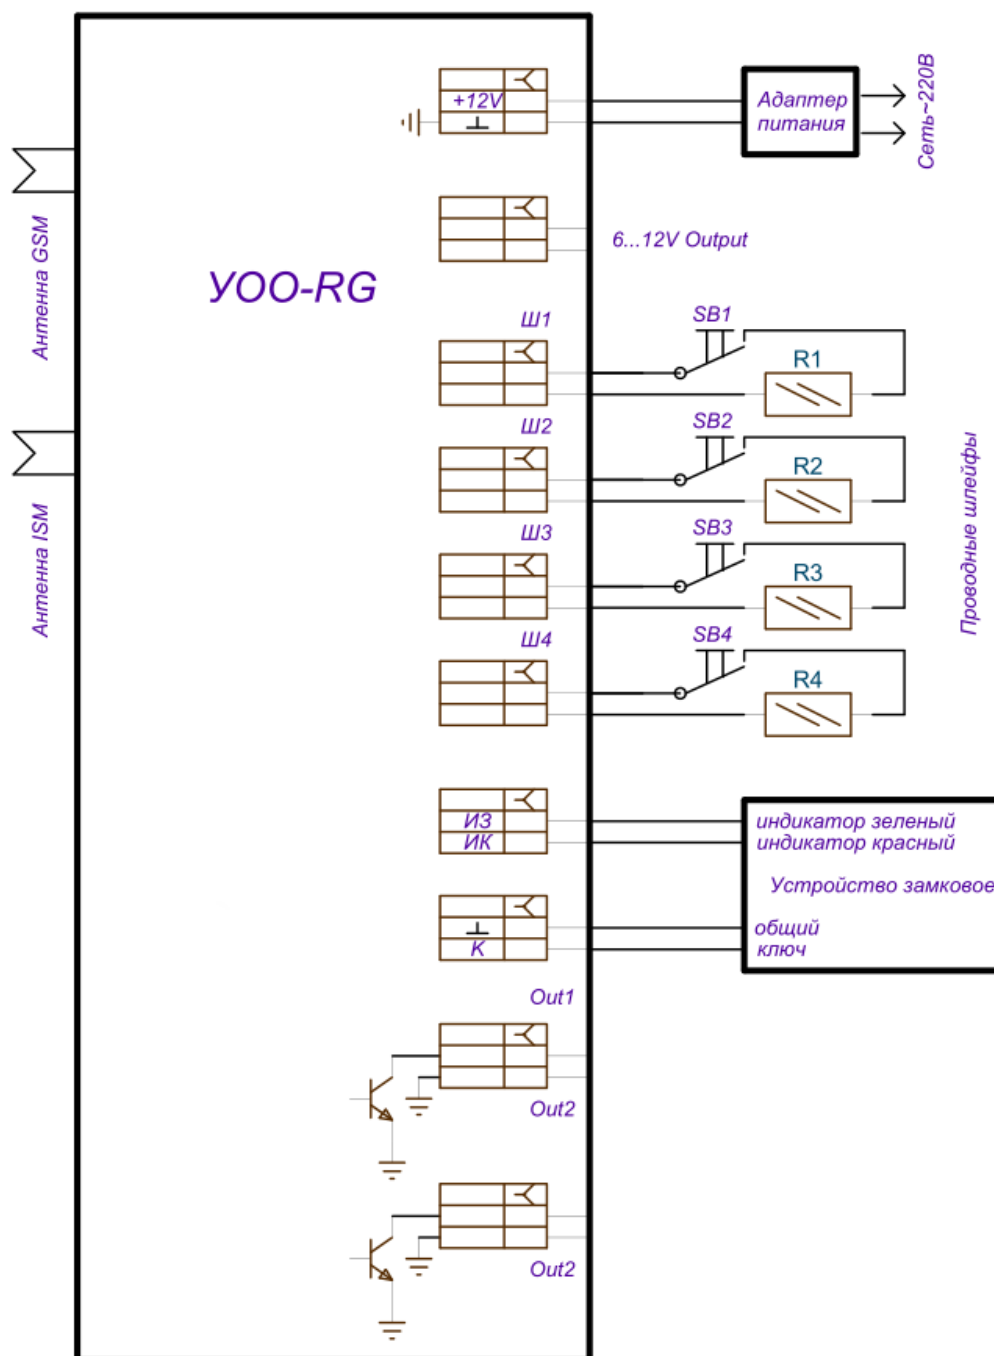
Антенна GSM

Антенна ISM

YOO-RG

+12V

Адаптер питания

Сеть~220В

6...12V Output

Ш1

SB1

R1

Ш2

SB2

R2

Ш3

SB3

R3

Ш4

SB4

R4

Проводные шлейфы

ИЗ
ИК

индикатор зеленый
индикатор красный

Устройство замковое

К

общий
ключ

Out1

Out2

Out2